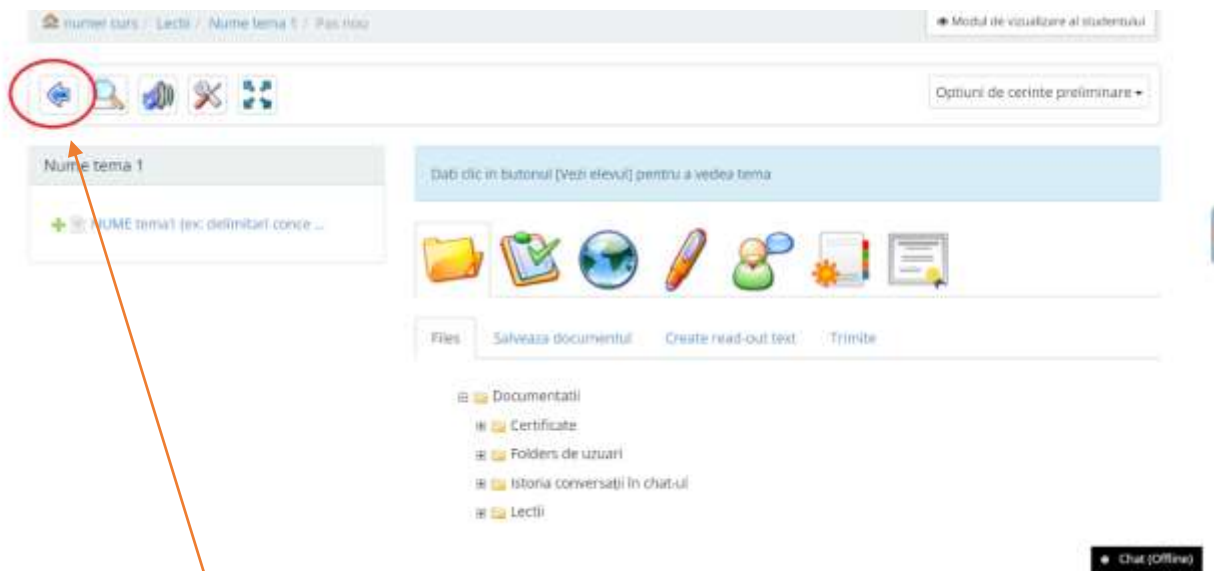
numer curs / Lectii / Nume tema 1 / Pas nou

Modul de vizualizare al studentului

Optiuni de cerinte preliminare

Nume tema 1

NUME tema1 (ex: delimitari conce ...

Dati clic in butonul [Vezi elevul] pentru a vedea tema

Files Salveaza documentul Create read-out text Trimite

Documentatii
Certificate
Folders de uzuari
Istoria conversații în chat-ul
Lectii

Chat (Offline)